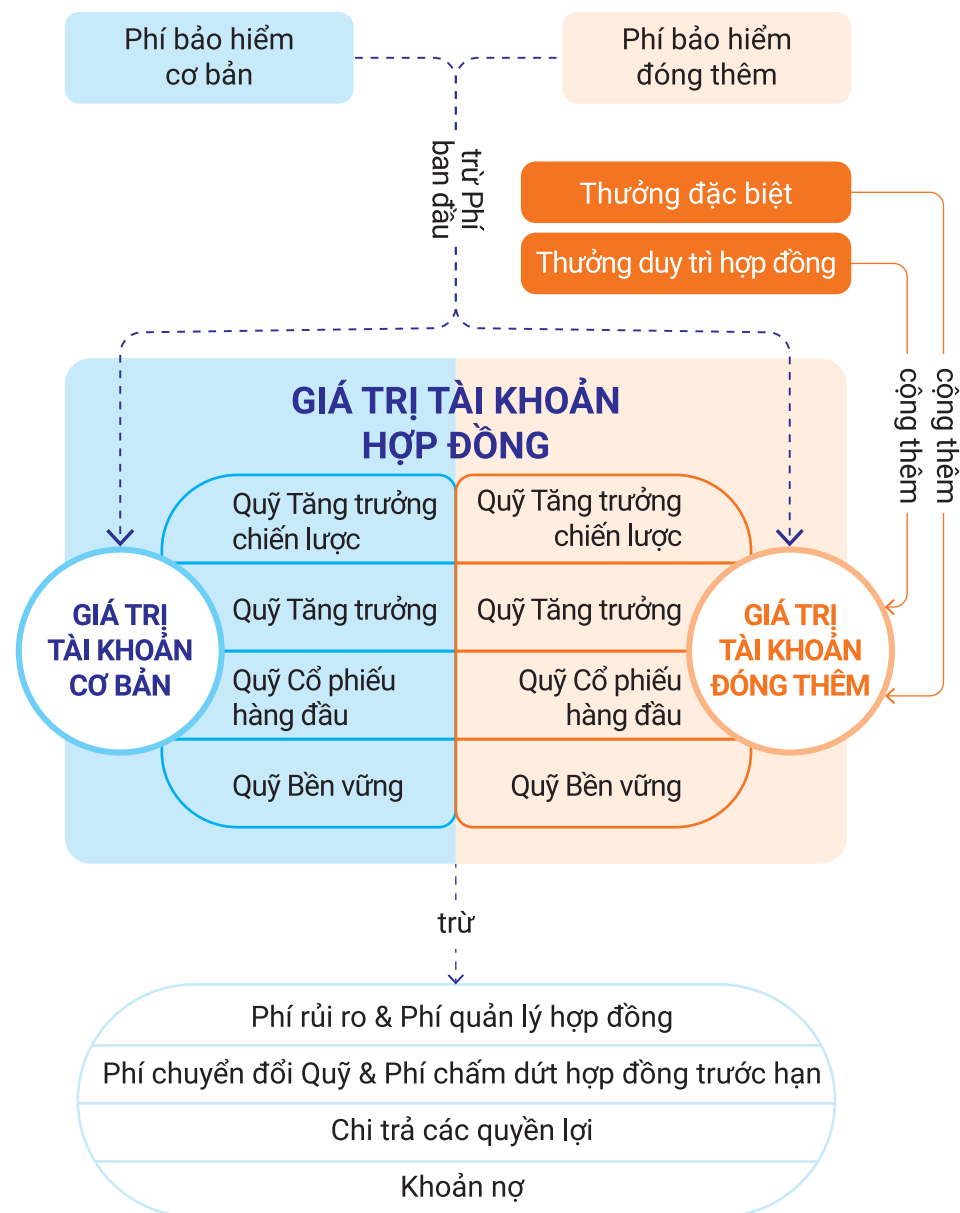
Phí bảo hiểm cơ bản

Phí bảo hiểm đóng thêm

trừ Phí ban đầu

Thưởng đặc biệt

Thưởng duy trì hợp đồng

cộng thêm

cộng thêm

GIÁ TRỊ TÀI KHOẢN HỢP ĐỒNG

GIÁ TRỊ TÀI KHOẢN CƠ BẢN

Quỹ Tăng trưởng chiến lược

Quỹ Tăng trưởng

Quỹ Cổ phiếu hàng đầu

Quỹ Bền vững

Quỹ Tăng trưởng chiến lược

Quỹ Tăng trưởng

Quỹ Cổ phiếu hàng đầu

Quỹ Bền vững

GIÁ TRỊ TÀI KHOẢN ĐÓNG THÊM

trừ

Phí rủi ro & Phí quản lý hợp đồng

Phí chuyển đổi Quỹ & Phí chấm dứt hợp đồng trước hạn

Chi trả các quyền lợi

Khoản nợ